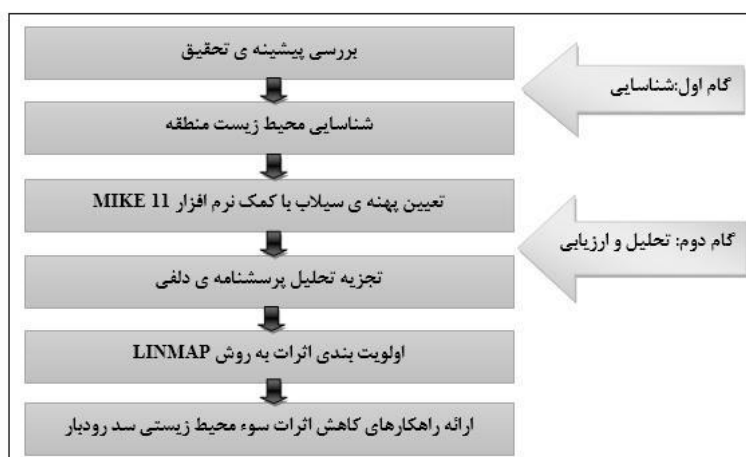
بررسی پیشینه ی تحقیق

گام اول:شناسایی

شناسایی محیط زیست منطقه

تعیین پهنه ی سیلاب با کمک نرم افزار MIKE 11

گام دوم: تحلیل و ارزیابی

تجزیه تحلیل پرسشنامه ی دلفی

اولویت بندی اثرات به روش LINMAP

ارائه راهکارهای کاهش اثرات سوء محیط زیستی سد رودبار